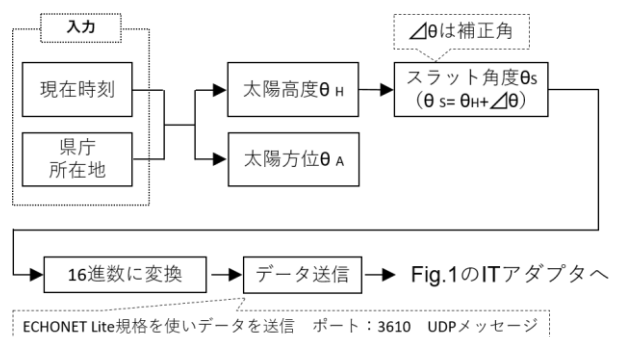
入力

現在時刻

県庁
所在地

太陽高度θ H

太陽方位θ A

⊿θは補正角

スラット角度θs
（θ s= θH+⊿θ）

16進数に変換

データ送信

Fig.1のITアダプタへ

ECHONET Lite規格を使いデータを送信　ポート：3610　UDPメッセージ